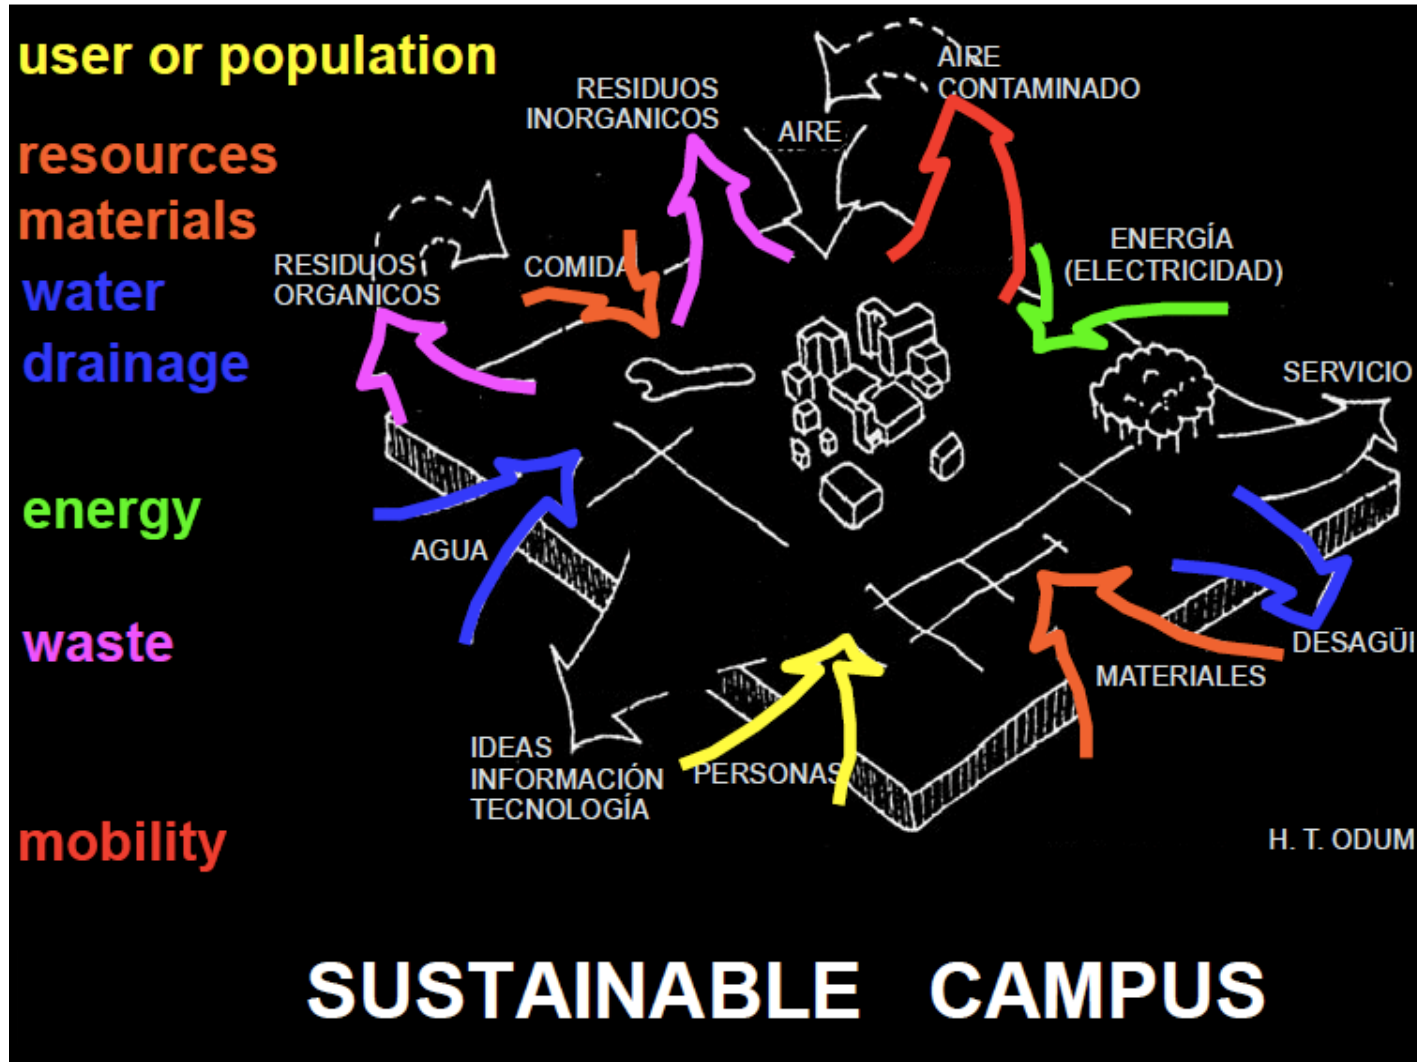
user or population

resources
materials

water
drainage

energy

waste

mobility

RESIDUOS INORGANICOS

AIRE

AIRE CONTAMINADO

RESIDUOS ORGANICOS

COMIDA

ENERGÍA (ELECTRICIDAD)

SERVICIO

AGUA

DESAGÜI

MATERIALES

IDEAS INFORMACIÓN TECNOLOGÍA

PERSONAS

H. T. ODUM

SUSTAINABLE CAMPUS